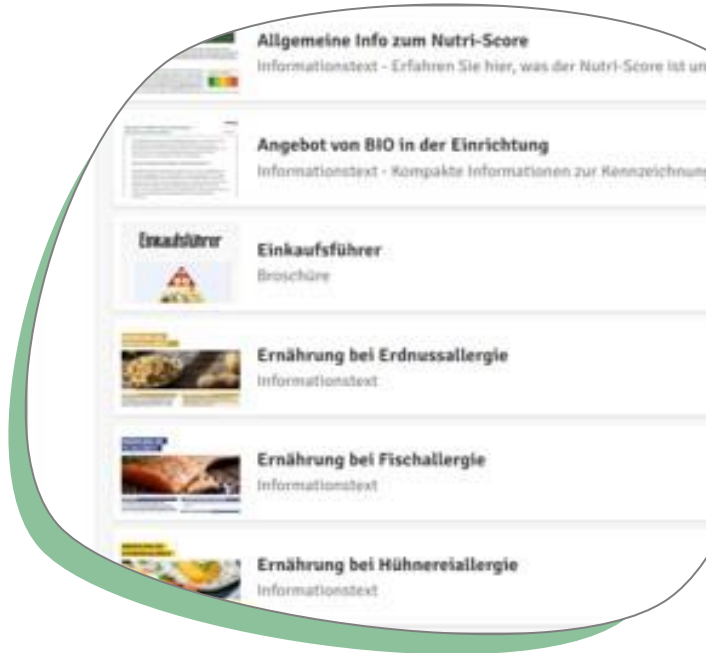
Allgemeine Info zum Nutri-Score
Informationstext - Erfahren Sie hier, was der Nutri-Score ist un

Angebot von BIO in der Einrichtung
Informationstext - Kompakte Informationen zur Kennzeichnun

Einkaufsführer
Einkaufsführer
Broschüre

Ernährung bei Erdnussallergie
Informationstext

Ernährung bei Fischallergie
Informationstext

Ernährung bei Hühnereiallergie
Informationstext